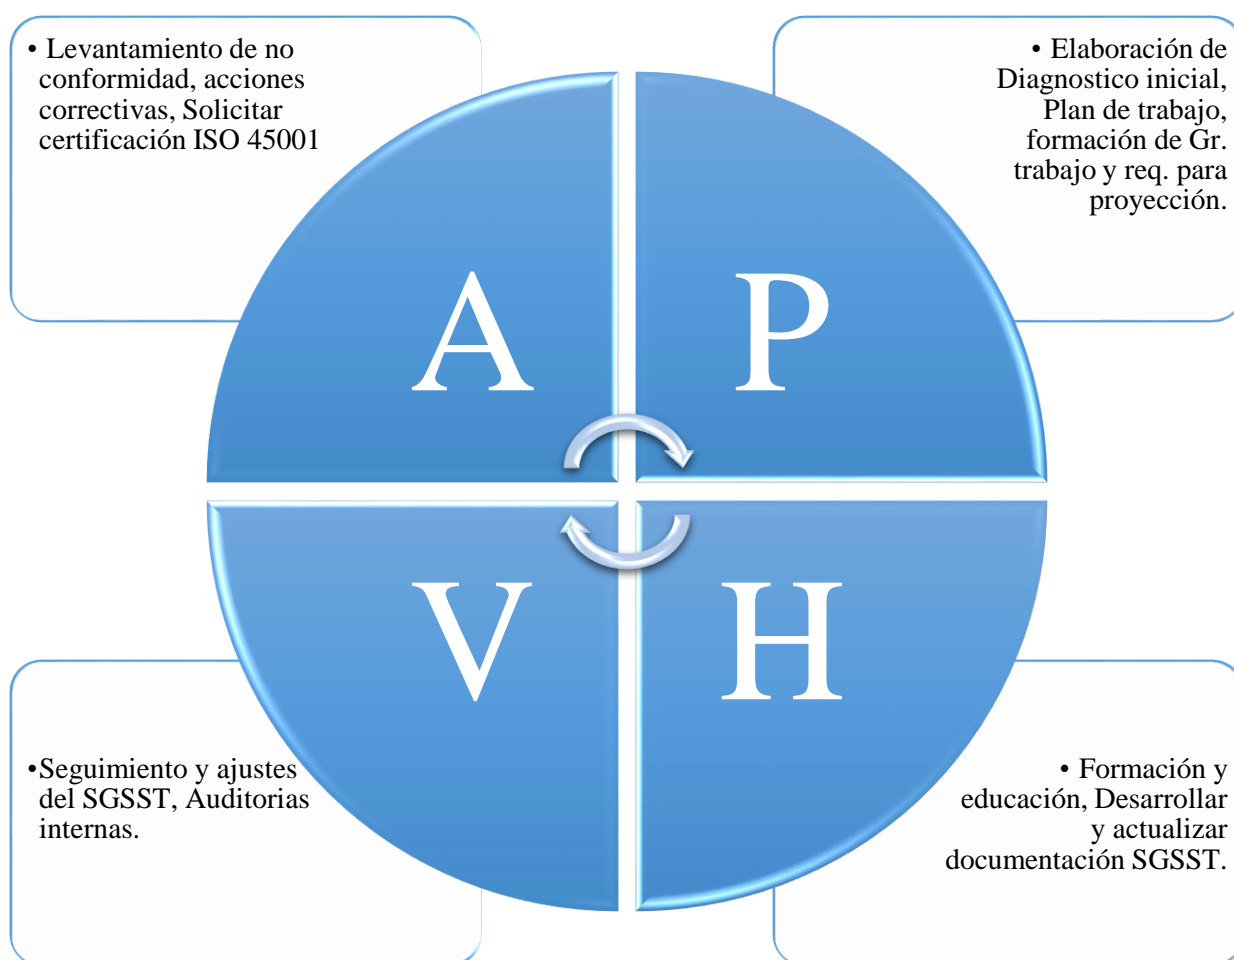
• Levantamiento de no conformidad, acciones correctivas, Solicitar certificación ISO 45001

• Elaboración de Diagnostico inicial, Plan de trabajo, formación de Gr. trabajo y req. para proyección.

A

P

V

H

•Seguimiento y ajustes del SGSST, Auditorias internas.

• Formación y educación, Desarrollar y actualizar documentación SGSST.